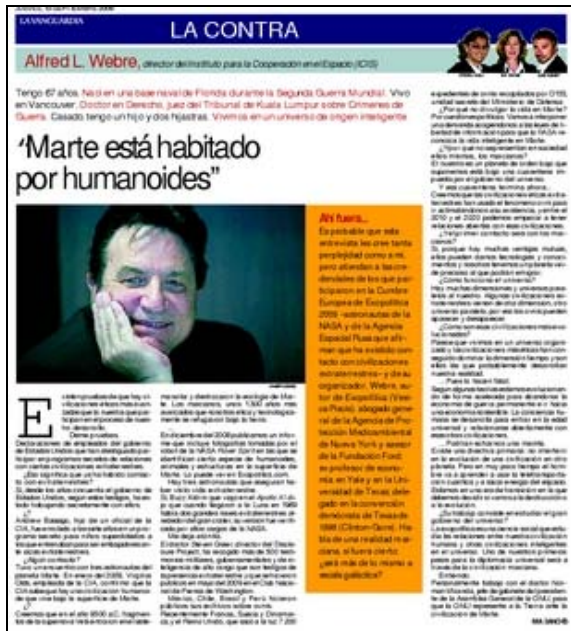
LA VANGUARDIA

LA CONTRA

Alfred L. Webre, director del Instituto para la Cooperación en el Espacio (ICIS)

Tengo 67 años. Nací en una base naval de Florida durante la Segunda Guerra Mundial. Vivo en Vancouver. Doctor en Derecho, juez del Tribunal de Kuala Lumpur sobre Crímenes de Guerra. Casado, tengo un hijo y dos hijastras. Vivimos en un universo de origen inteligente

'Marte está habitado por humanoides'

Ahí fuera...
Es probable que esta entrevista les cree tanta perplejidad como a mí, pero atienden a las credenciales de los que participaron en la Cumbre Europea de Exopolítica 2009 –astronautas de la NASA y de la Agencia Espacial Rusa que afirman que ha existido contacto con civilizaciones extraterrestres– y de su organizador, Webre, autor de Exopolítica (Vesica Piscis), abogado general de la Agencia de Protección Medioambiental de Nueva York y asesor de la Fundación Ford, ex profesor de economía en Yale y en la Universidad de Texas, delegado en la convención demócrata de Texas de 1988 (Clinton-Gore). Habla de una realidad mucho más compleja... ¿será más de lo mismo o nueva?

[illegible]

IMA SANCHÍS